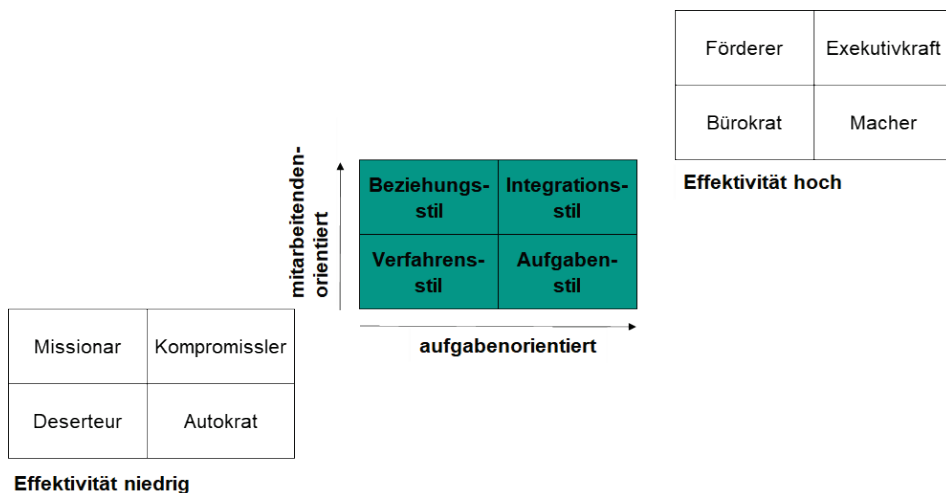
| Förderer | Exekutivkraft |
|---|---|
| Bürokrat | Macher |

Effektivität hoch

mitarbeitenden-orientiert

| Beziehungs-stil | Integrations-stil |
|---|---|
| Verfahrens-stil | Aufgaben-stil |

aufgabenorientiert

| Missionar | Kompromissler |
|---|---|
| Deserteur | Autokrat |

Effektivität niedrig